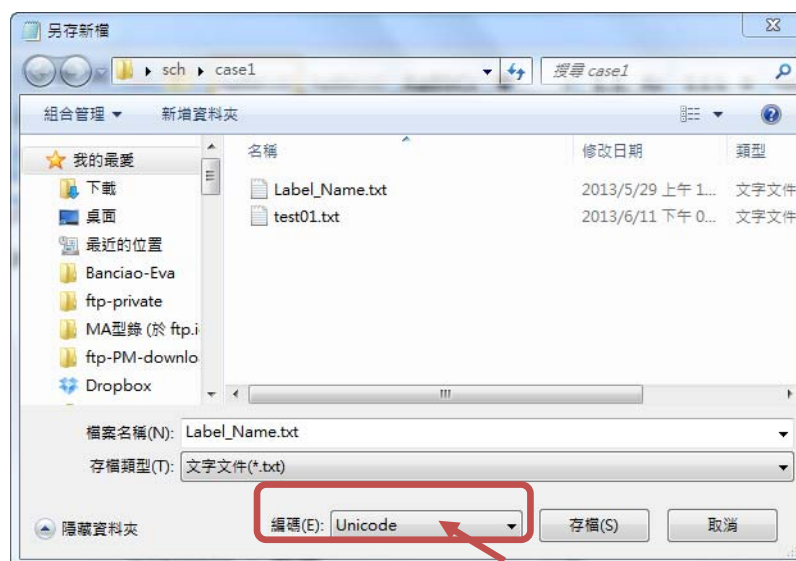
另存新檔

sch ▸ case1

搜尋 case1

組合管理 ▾　新增資料夾

我的最愛
下載
桌面
最近的位置
Banciao-Eva
ftp-private
MA型錄 (於 ftp.i
ftp-PM-downlo
Dropbox

| 名稱 | 修改日期 | 類型 |
|---|---|---|
| Label_Name.txt | 2013/5/29 上午 1... | 文字文件 |
| test01.txt | 2013/6/11 下午 0... | 文字文件 |

檔案名稱(N): Label_Name.txt

存檔類型(T): 文字文件(*.txt)

隱藏資料夾

編碼(E): Unicode

存檔(S)　取消